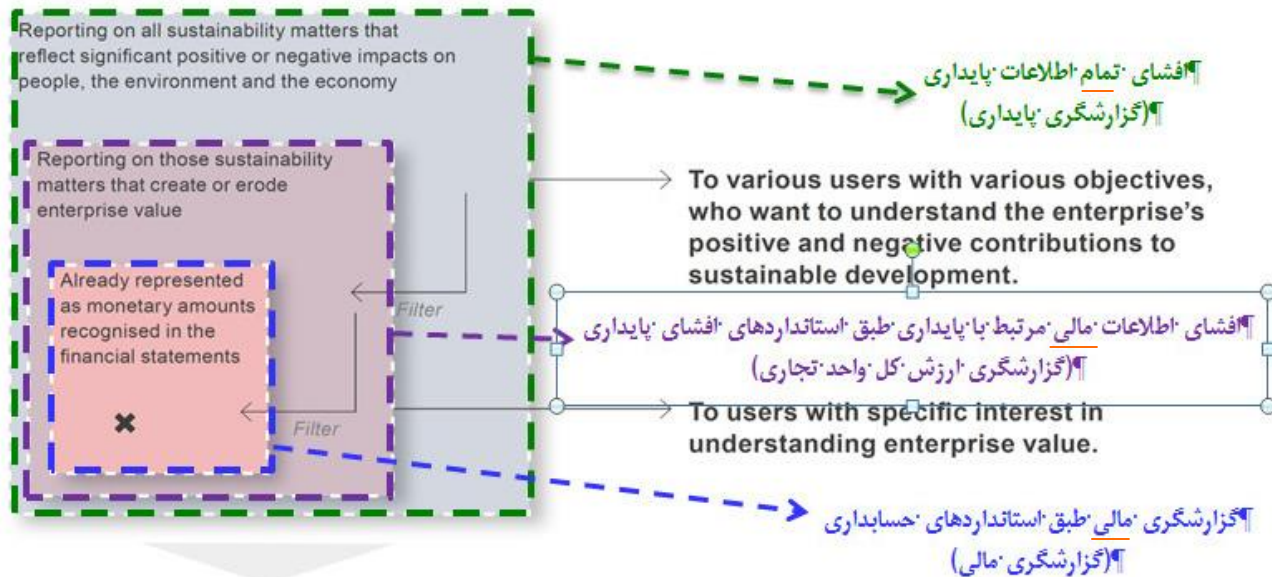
Reporting on all sustainability matters that reflect significant positive or negative impacts on people, the environment and the economy

افشای·تمام·اطلاعات·پایداری¶
(گزارشگری·پایداری)¶

Reporting on those sustainability matters that create or erode enterprise value

To various users with various objectives, who want to understand the enterprise's positive and negative contributions to sustainable development.

Already represented as monetary amounts recognised in the financial statements

Filter

افشای·اطلاعات·مالی·مرتبط·با·پایداری·طبق·استانداردهای·افشای·پایداری¶
(گزارشگری·ارزش·کل·واحد·تجاری)¶

Filter

To users with specific interest in understanding enterprise value.

گزارشگری·مالی·طبق·استانداردهای·حسابداری¶
(گزارشگری·مالی)¶